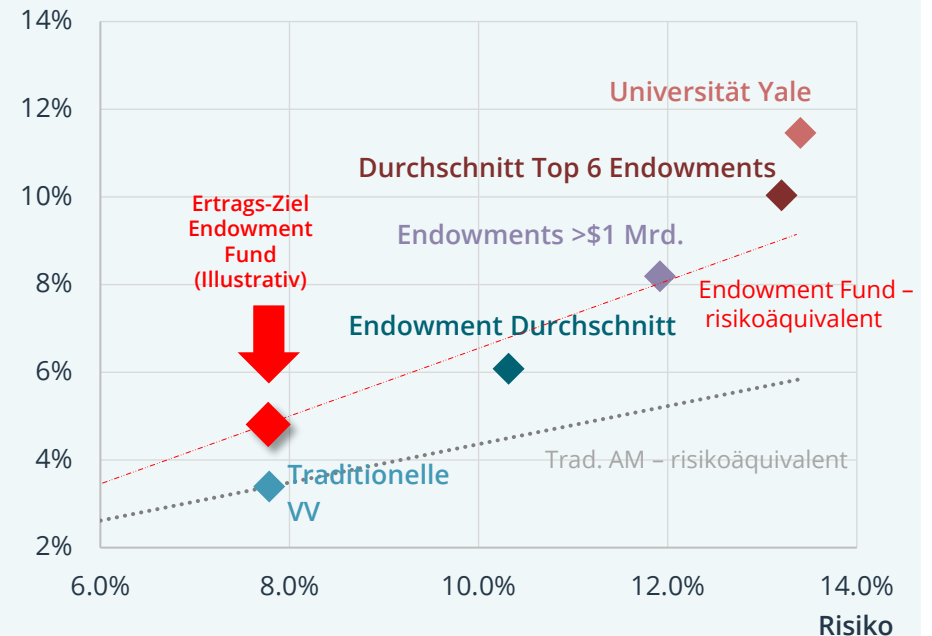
14%
12%
10%
8%
6%
4%
2%

Universität Yale

Durchschnitt Top 6 Endowments

Ertrags-Ziel Endowment Fund (Illustrativ)

Endowments >$1 Mrd.

Endowment Fund – risikoäquivalent

Endowment Durchschnitt

Traditionelle VV

Trad. AM – risikoäquivalent

6.0%
8.0%
10.0%
12.0%
14.0%
Risiko